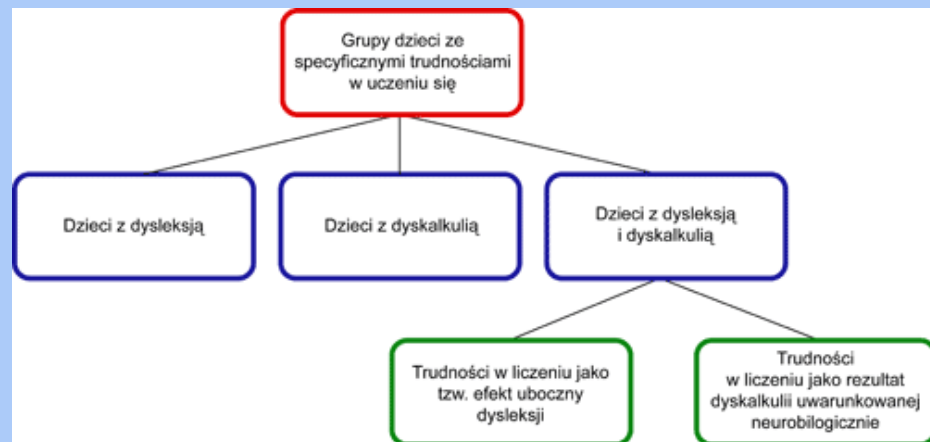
Grupy dzieci ze specyficznymi trudnościami w uczeniu się

Dzieci z dysleksją

Dzieci z dyskalkulią

Dzieci z dysleksją i dyskalkulią

Trudności w liczeniu jako tzw. efekt uboczny dysleksji

Trudności w liczeniu jako rezultat dyskalkulii uwarunkowanej neurobilogicznie